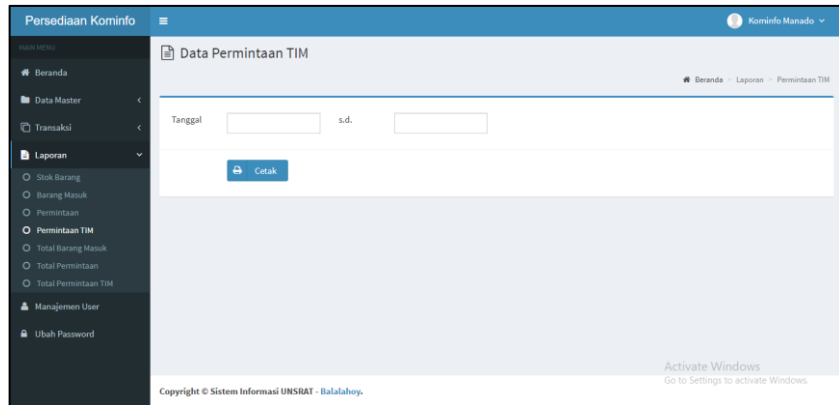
Persediaan Kominfo

Kominfo Manado

MAIN MENU

Beranda

Data Master

Transaksi

Laporan

Stok Barang

Barang Masuk

Permintaan

Permintaan TIM

Total Barang Masuk

Total Permintaan

Total Permintaan TIM

Manajemen User

Ubah Password

Data Permintaan TIM

Beranda > Laporan > Permintaan TIM

Tanggal

s.d.

Cetak

Activate Windows
Go to Settings to activate Windows.

Copyright © Sistem Informasi UNSRAT - Balalahoy.